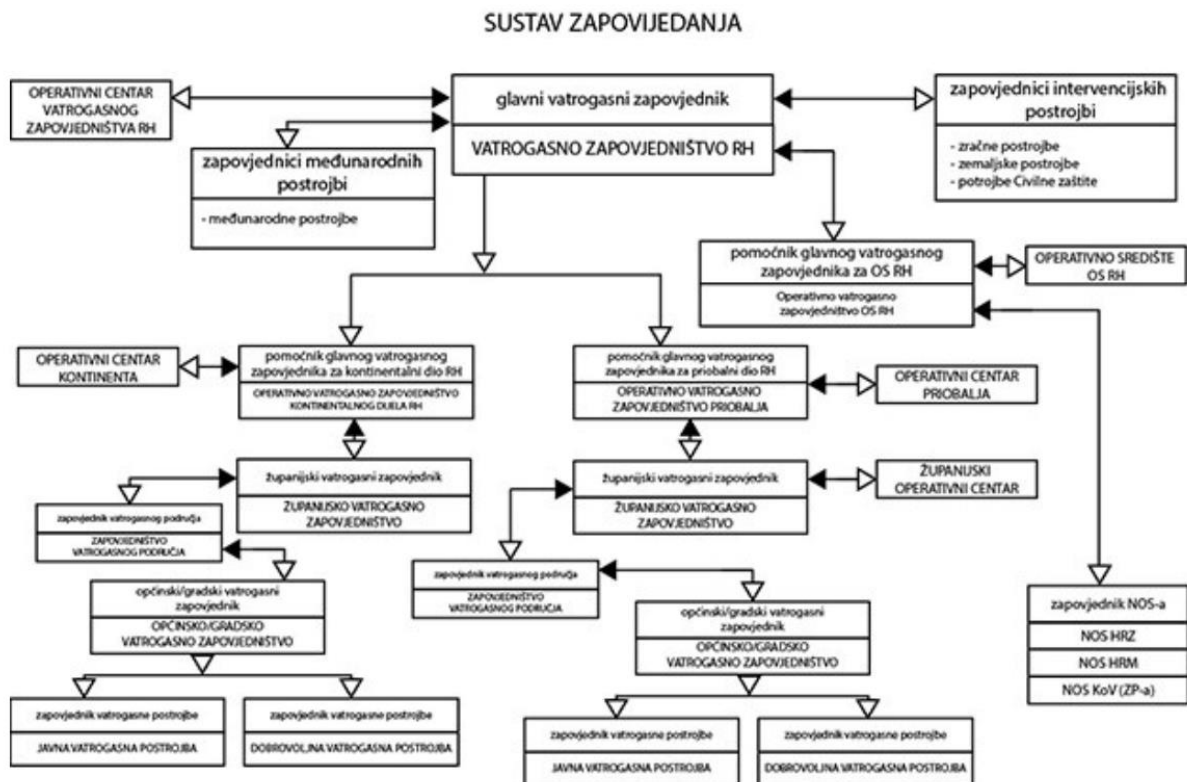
SUSTAV ZAPOVIJEDANJA

OPERATIVNI CENTAR VATROGASNOG ZAPOVJEDNIŠTVA RH

glavni vatrogasni zapovjednik

VATROGASNO ZAPOVJEDNIŠTVO RH

zapovjednici intervencijskih postrojbi

- zračne postrojbe
- zemaljske postrojbe
- potrojbe Civilne zaštite

zapovjednici međunarodnih postrojbi

- međunarodne postrojbe

pomoćnik glavnog vatrogasnog zapovjednika za OS RH

Operativno vatrogasno zapovjedništvo OS RH

OPERATIVNO SREDIŠTE OS RH

OPERATIVNI CENTAR KONTINENTA

pomoćnik glavnog vatrogasnog zapovjednika za kontinentalni dio RH

OPERATIVNO VATROGASNO ZAPOVJEDNIŠTVO KONTINENTALNOG DIJELA RH

pomoćnik glavnog vatrogasnog zapovjednika za priobalni dio RH

OPERATIVNO VATROGASNO ZAPOVJEDNIŠTVO PRIOBALJA

OPERATIVNI CENTAR PRIOBALJA

županijski vatrogasni zapovjednik

ŽUPANIJSKO VATROGASNO ZAPOVJEDNIŠTVO

županijski vatrogasni zapovjednik

ŽUPANIJSKO VATROGASNO ZAPOVJEDNIŠTVO

ŽUPANIJSKI OPERATIVNI CENTAR

zapovjednik vatrogasnog područja

ZAPOVJEDNIŠTVO VATROGASNOG PODRUČJA

zapovjednik vatrogasnog područja

ZAPOVJEDNIŠTVO VATROGASNOG PODRUČJA

općinski/gradski vatrogasni zapovjednik

OPĆINSKO/GRADSKO VATROGASNO ZAPOVJEDNIŠTVO

općinski/gradski vatrogasni zapovjednik

OPĆINSKO/GRADSKO VATROGASNO ZAPOVJEDNIŠTVO

zapovjednik NOS-a

NOS HRZ

NOS HRM

NOS KoV (ZP-a)

zapovjednik vatrogasne postrojbe

JAVNA VATROGASNA POSTROJBA

zapovjednik vatrogasne postrojbe

DOBROVOLJNA VATROGASNA POSTROJBA

zapovjednik vatrogasne postrojbe

JAVNA VATROGASNA POSTROJBA

zapovjednik vatrogasne postrojbe

DOBROVOLJNA VATROGASNA POSTROJBA